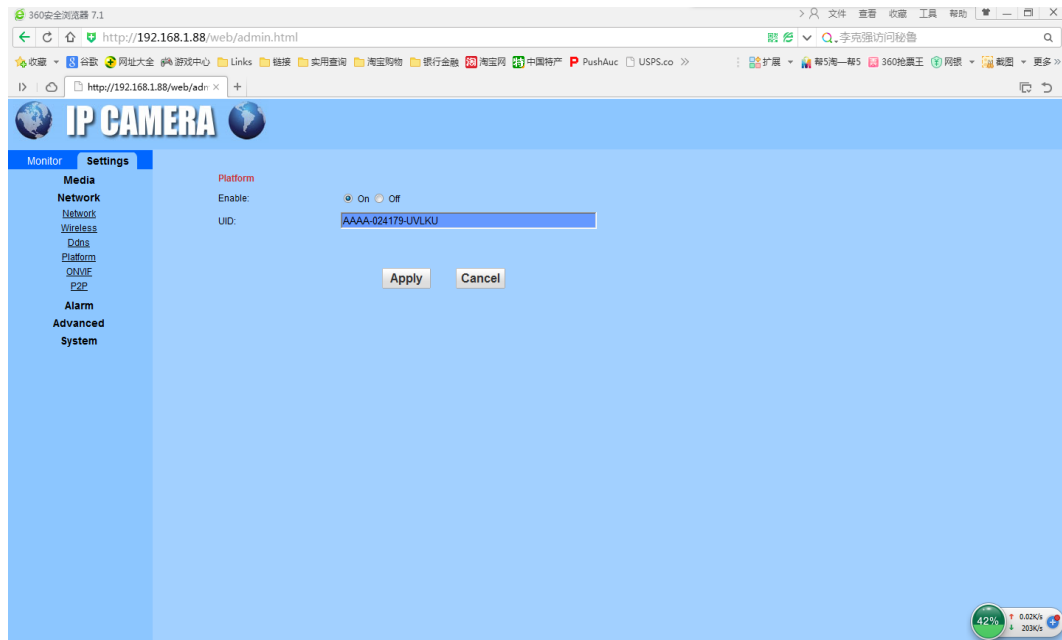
360安全浏览器 7.1

文件 查看 收藏 工具 帮助

http://192.168.1.88/web/admin.html

李克强访问秘鲁

收藏 谷歌 网址大全 游戏中心 Links 链接 实用查询 淘宝购物 银行金融 淘宝网 中国特产 PushAuc USPS.co

扩展 帮5淘一帮5 360抢票王 网银 截图 更多

http://192.168.1.88/web/adm ×

IP CAMERA

Monitor Settings

Media
Network
Network
Wireless
Ddns
Platform
ONVIF
P2P
Alarm
Advanced
System

Platform

Enable: On Off

UID: AAAA-024179-UVLKU

Apply Cancel

42%

0.02K/s
203K/s